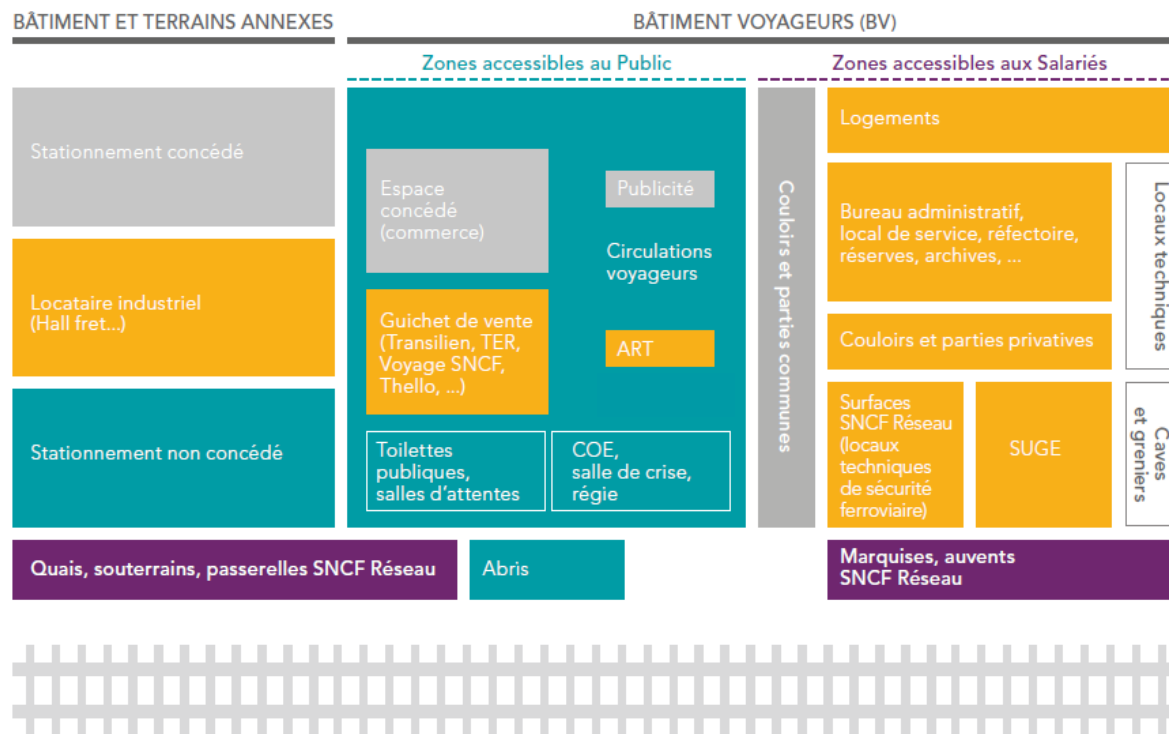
BÂTIMENT ET TERRAINS ANNEXES

BÂTIMENT VOYAGEURS (BV)

Zones accessibles au Public

Zones accessibles aux Salariés

Stationnement concédé

Locataire industriel
(Hall fret…)

Stationnement non concédé

Espace concédé (commerce)

Publicité

Circulations voyageurs

Guichet de vente (Transilien, TER, Voyage SNCF, Thello, …)

ART

Toilettes publiques, salles d'attentes

COE, salle de crise, régie

Couloirs et parties communes

Logements

Bureau administratif, local de service, réfectoire, réserves, archives, …

Locaux techniques

Couloirs et parties privatives

Surfaces SNCF Réseau (locaux techniques de sécurité ferroviaire)

SUGE

Caves et greniers

Quais, souterrains, passerelles SNCF Réseau

Abris

Marquises, auvents SNCF Réseau